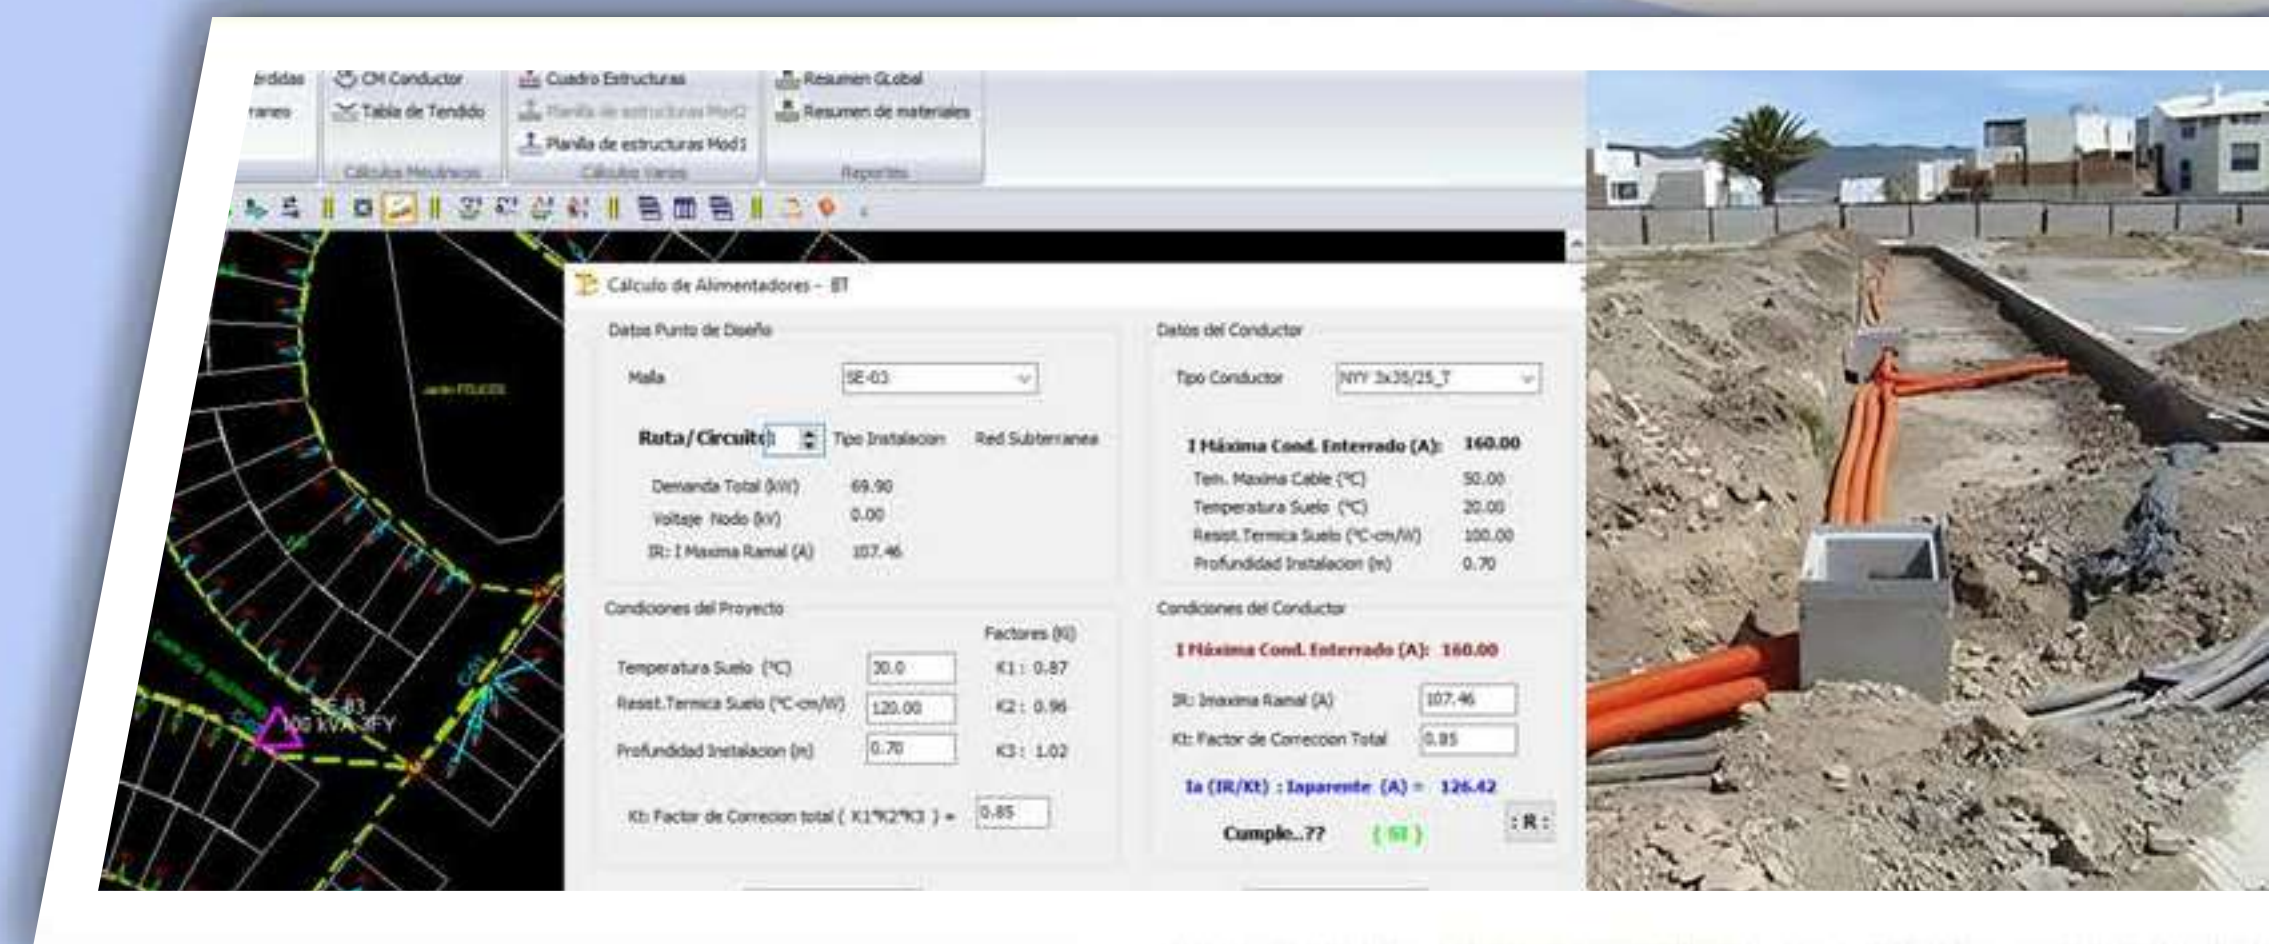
rdidas
ranes
CM Conductor
Tabla de Tendido
Cálculos Mecánicos
Cuadro Estructuras
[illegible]
Planilla de estructuras Mod1
Cálculos Varios
Resumen GLobal
Resumen de materiales
Reportes

Cálculo de Alimentadores - BT

Datos Punto de Diseño

Malla SE-03

Ruta/Circuito 1 Tipo Instalacion Red Subterranea

Demanda Total (kW) 69.90
Voltaje Nodo (kV) 0.00
IR: I Maxima Ramal (A) 107.46

Datos del Conductor

Tipo Conductor NYY 3x35/25_T

I Máxima Cond. Enterrado (A): 160.00
Tem. Maxima Cable (°C) 50.00
Temperatura Suelo (°C) 20.00
Resist.Termica Suelo (°C-cm/W) 100.00
Profundidad Instalacion (m) 0.70

Condiciones del Proyecto

Factores (Ki)
Temperatura Suelo (°C) 30.0 K1: 0.87
Resist.Termica Suelo (°C-cm/W) 120.00 K2: 0.96
Profundidad Instalacion (m) 0.70 K3: 1.02

Kt: Factor de Correcion total ( K1*K2*K3 ) = 0.85

Condiciones del Conductor

I Máxima Cond. Enterrado (A): 160.00

IR: Imaxima Ramal (A) 107.46
Kt: Factor de Correcion Total 0.85

Ia (IR/Kt) : Iaparente (A) = 126.42

Cumple..?? ( SI ) :R:

SE-03
100 kVA 3FY